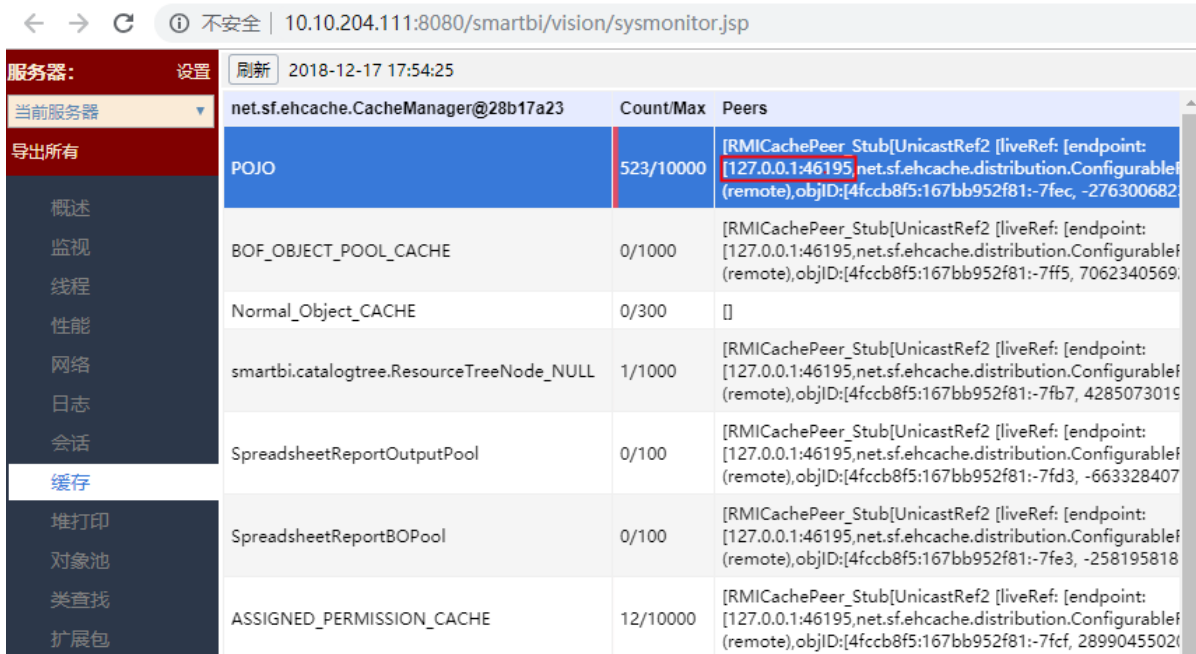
← → C ⓘ 不安全 | 10.10.204.111:8080/smartbi/vision/sysmonitor.jsp

服务器: 设置
当前服务器
导出所有

概述
监视
线程
性能
网络
日志
会话
缓存
堆打印
对象池
类查找
扩展包

刷新 2018-12-17 17:54:25

| net.sf.ehcache.CacheManager@28b17a23 | Count/Max | Peers |
|---|---|---|
| POJO | 523/10000 | [RMICachePeer_Stub[UnicastRef2 [liveRef: [endpoint: [127.0.0.1:46195,net.sf.ehcache.distribution.Configurable (remote),objID:[4fccb8f5:167bb952f81:-7fec, -27630068 |
| BOF_OBJECT_POOL_CACHE | 0/1000 | [RMICachePeer_Stub[UnicastRef2 [liveRef: [endpoint: [127.0.0.1:46195,net.sf.ehcache.distribution.Configurable (remote),objID:[4fccb8f5:167bb952f81:-7ff5, 706234056 |
| Normal_Object_CACHE | 0/300 | [] |
| smartbi.catalogtree.ResourceTreeNode_NULL | 1/1000 | [RMICachePeer_Stub[UnicastRef2 [liveRef: [endpoint: [127.0.0.1:46195,net.sf.ehcache.distribution.Configurable (remote),objID:[4fccb8f5:167bb952f81:-7fb7, 428507301 |
| SpreadsheetReportOutputPool | 0/100 | [RMICachePeer_Stub[UnicastRef2 [liveRef: [endpoint: [127.0.0.1:46195,net.sf.ehcache.distribution.Configurable (remote),objID:[4fccb8f5:167bb952f81:-7fd3, -66332840 |
| SpreadsheetReportBOPool | 0/100 | [RMICachePeer_Stub[UnicastRef2 [liveRef: [endpoint: [127.0.0.1:46195,net.sf.ehcache.distribution.Configurable (remote),objID:[4fccb8f5:167bb952f81:-7fe3, -25819581 |
| ASSIGNED_PERMISSION_CACHE | 12/10000 | [RMICachePeer_Stub[UnicastRef2 [liveRef: [endpoint: [127.0.0.1:46195,net.sf.ehcache.distribution.Configurable (remote),objID:[4fccb8f5:167bb952f81:-7fcf, 289904550 |